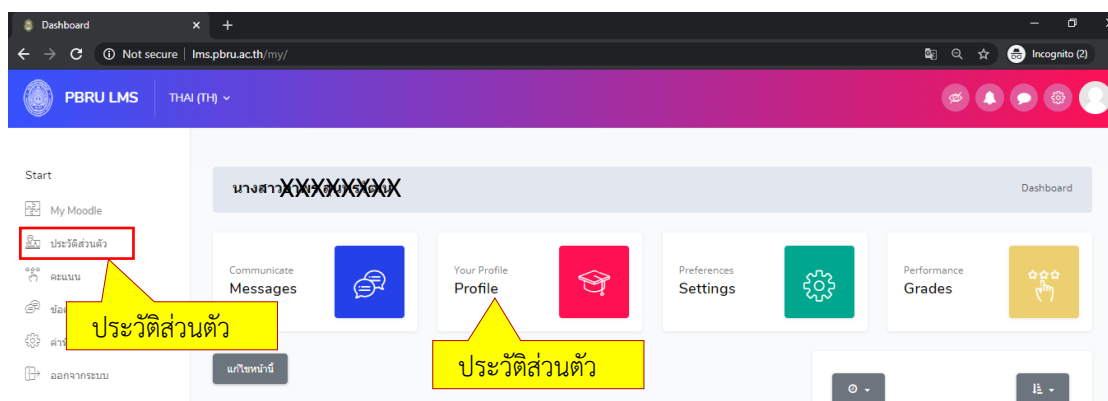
Dashboard

Not secure | lms.pbru.ac.th/my/

Incognito (2)

PBRU LMS

THAI (TH)

Start

My Moodle

ประวัติส่วนตัว

คะแนน

ข้อ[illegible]

ค่า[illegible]

ออกจากระบบ

นางสาว XXXXXXXX

Dashboard

Communicate
Messages

Your Profile
Profile

Preferences
Settings

Performance
Grades

ประวัติส่วนตัว

ประวัติส่วนตัว

แก้ไขหน้านี้